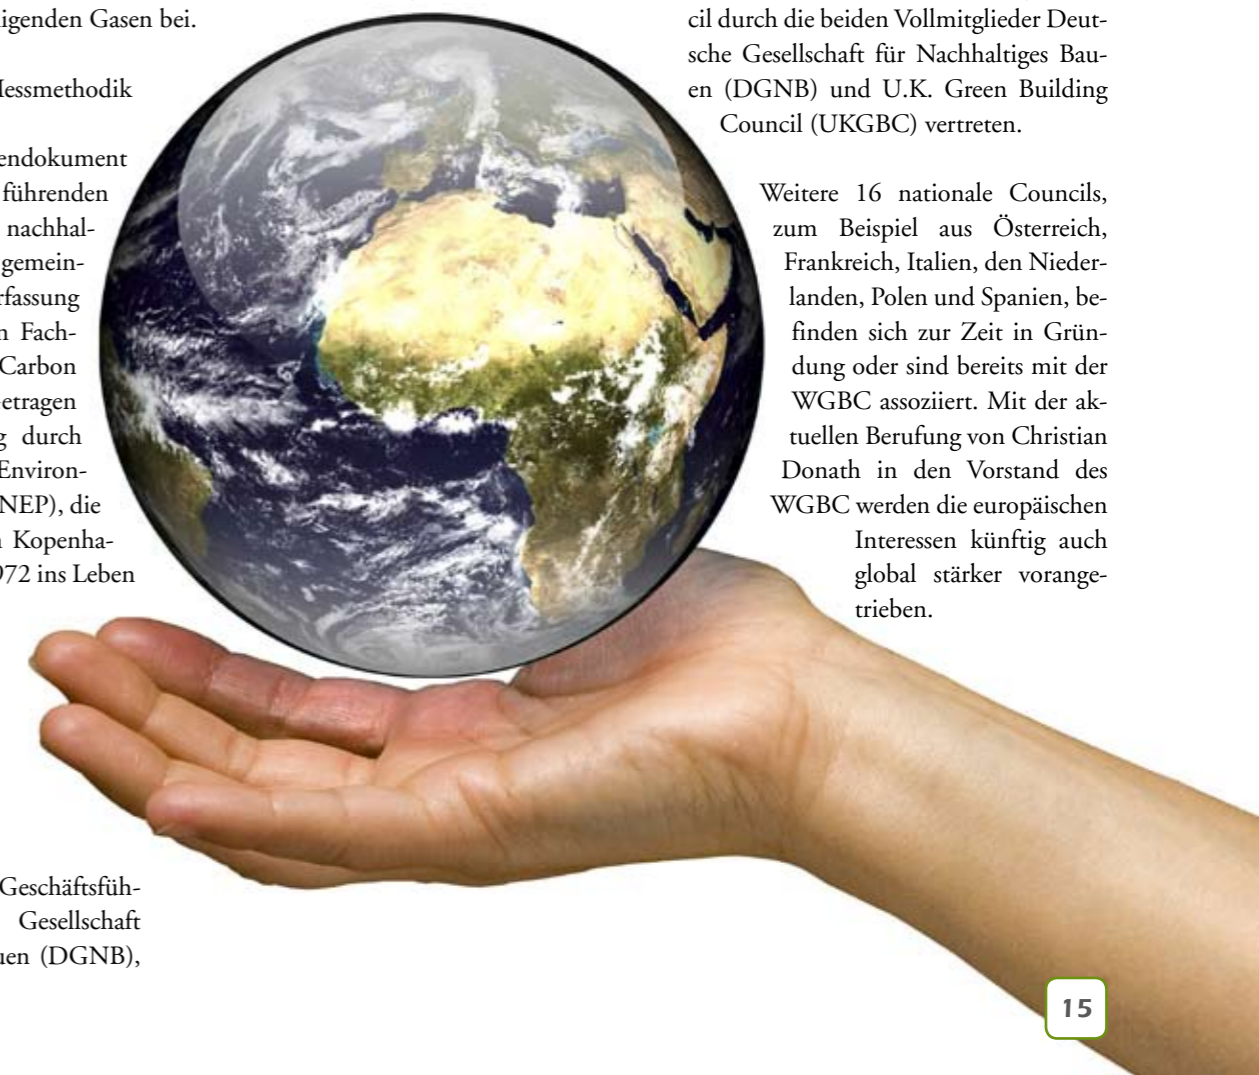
igenden Gasen bei.

Messmethodik

endokument führenden nachhalgemeinrfassung n Fach-Carbon etragen g durch Environ-NEP), die n Kopenha-972 ins Leben

Geschäftsfüh- Gesellschaft uen (DGNB),

cil durch die beiden Vollmitglieder Deutsche Gesellschaft für Nachhaltiges Bauen (DGNB) und U.K. Green Building Council (UKGBC) vertreten.

Weitere 16 nationale Councils, zum Beispiel aus Österreich, Frankreich, Italien, den Niederlanden, Polen und Spanien, befinden sich zur Zeit in Gründung oder sind bereits mit der WGBC assoziiert. Mit der aktuellen Berufung von Christian Donath in den Vorstand des WGBC werden die europäischen Interessen künftig auch global stärker vorangetrieben.

15